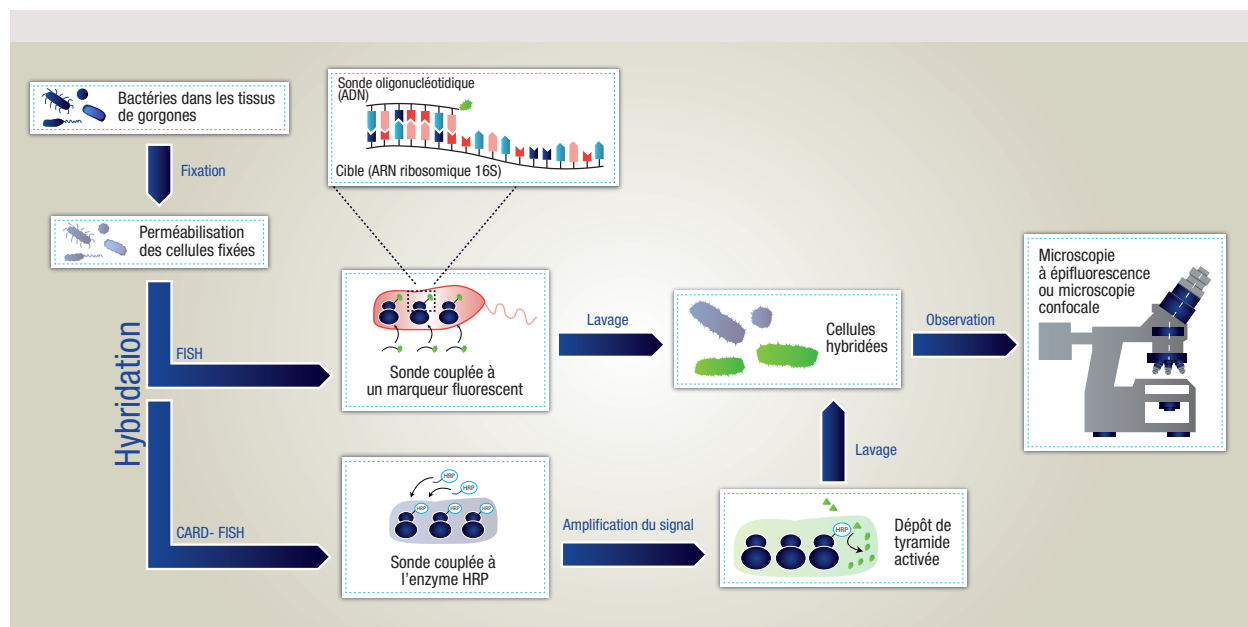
Bactéries dans les tissus de gorgones

Fixation

Perméabilisation des cellules fixées

Sonde oligonucléotidique (ADN)

Cible (ARN ribosomique 16S)

Hybridation

FISH

Sonde couplée à un marqueur fluorescent

Lavage

Cellules hybridées

Observation

Microscopie à épifluorescence ou microscopie confocale

Lavage

CARD- FISH

HRP

HRP

HRP

HRP

HRP

Sonde couplée à l'enzyme HRP

Amplification du signal

HRP

Dépôt de tyramide activée